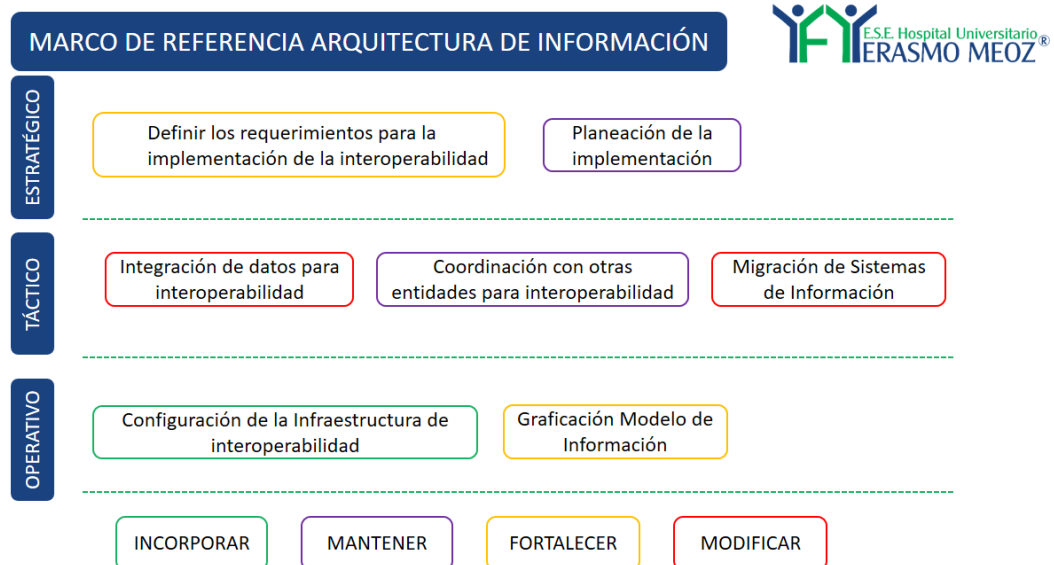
MARCO DE REFERENCIA ARQUITECTURA DE INFORMACIÓN

E.S.E. Hospital Universitario
ERASMO MEOZ®

ESTRATÉGICO

Definir los requerimientos para la implementación de la interoperabilidad

Planeación de la implementación

TÁCTICO

Integración de datos para interoperabilidad

Coordinación con otras entidades para interoperabilidad

Migración de Sistemas de Información

OPERATIVO

Configuración de la Infraestructura de interoperabilidad

Graficación Modelo de Información

INCORPORAR

MANTENER

FORTALECER

MODIFICAR